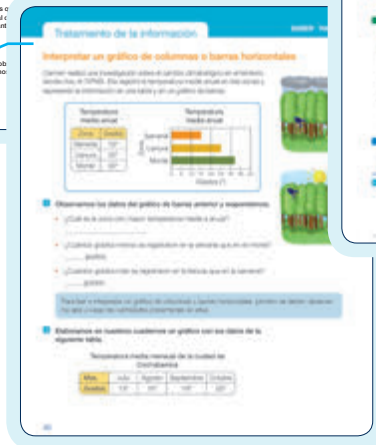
Tratamiento de la información

Interpretar un gráfico de columnas o barras horizontales

Temperatura media anual

| Zona | Grados |
|---|---|
| Serranía | 10° |
| Llanura | 18° |
| Monte | 22° |

Temperatura media anual

Serranía
Llanura
Monte

Grados (°)

Observamos los datos del gráfico de barras anterior y respondemos.

Elaboramos en nuestros cuadernos un gráfico con los datos de la siguiente tabla.

Temperatura media mensual de la ciudad de Cochabamba

| Mes | Julio | Agosto | Septiembre | Octubre |
|---|---|---|---|---|
| Grados | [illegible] | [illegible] | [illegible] | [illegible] |

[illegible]